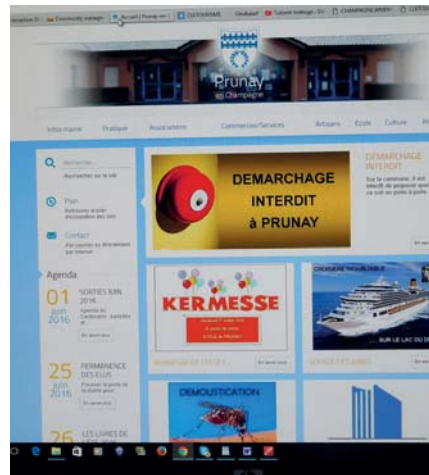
Community manager | Accueil | Prunay en... | CUEFOFARME | Unolabel | Tutoriel Indesign | CHAMPIONCARDEV | CUEFOFA

Prunay en Champagne

Infos mairie | Pratique | Associations | Commerces/Services | Artisans | Ecole | Culture

Rechercher...
Rechercher sur le site

Plan
Retrouvez le plan interactif de la commune

Contact
Par courrier ou directement par internet

Agenda

01 juin 2016
SORTIES JUIN 2016

25 juin 2016
PERMANENCE DES ELUS

26
LES LIVRES DE

DEMARCHAGE INTERDIT à PRUNAY

DEMARCHAGE INTERDIT
Sur la commune, il est interdit de proposer quoi que ce soit en porte à porte.

En savoir plus

KERMESSE

KERMESSE DE L'ECOLE

En savoir plus

CROISIERE INOUBLIABLE

SUR LE LAC DU

SORTIE DES AINES

DEMOUSTICATION